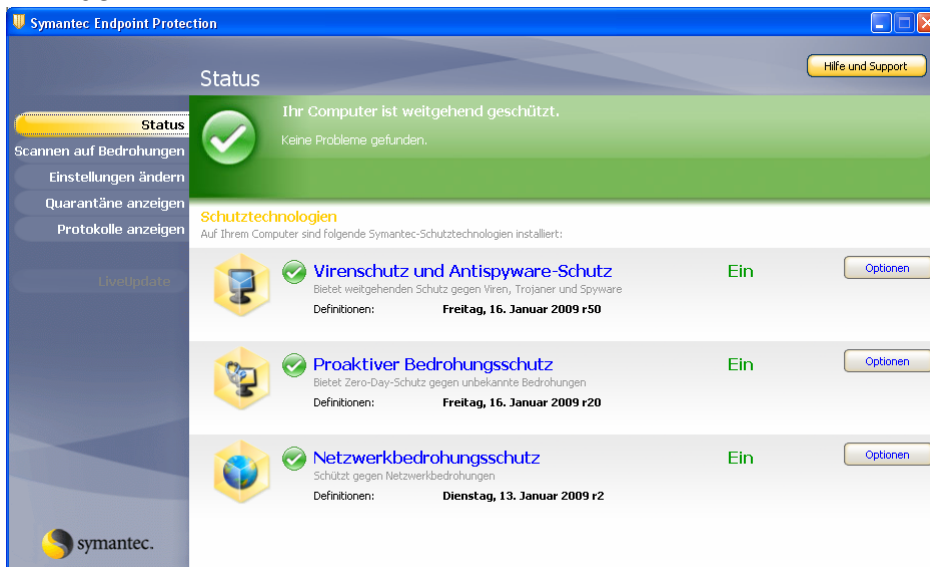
Symantec Endpoint Protection

Status

Hilfe und Support

Status
Scannen auf Bedrohungen
Einstellungen ändern
Quarantäne anzeigen
Protokolle anzeigen

LiveUpdate

Ihr Computer ist weitgehend geschützt.
Keine Probleme gefunden.

Schutztechnologien
Auf Ihrem Computer sind folgende Symantec-Schutztechnologien installiert:

Virenschutz und Antispyware-Schutz
Ein
Optionen
Bietet weitgehenden Schutz gegen Viren, Trojaner und Spyware
Definitionen: Freitag, 16. Januar 2009 r50

Proaktiver Bedrohungsschutz
Ein
Optionen
Bietet Zero-Day-Schutz gegen unbekannte Bedrohungen
Definitionen: Freitag, 16. Januar 2009 r20

Netzwerkbedrohungsschutz
Ein
Optionen
Schützt gegen Netzwerkbedrohungen
Definitionen: Dienstag, 13. Januar 2009 r2

symantec.